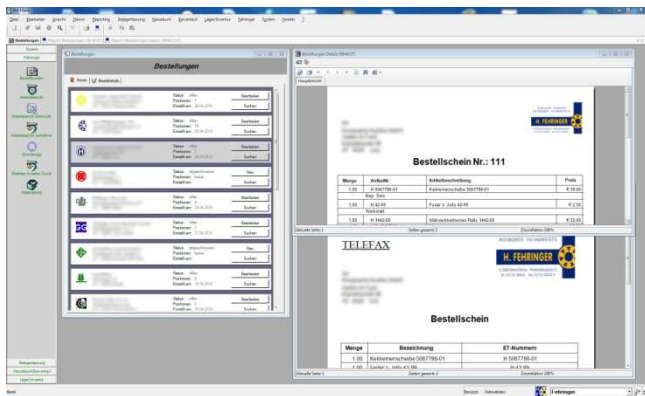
Bestellungen

Bestellschein Nr.: 111

| Menge | Artikel-Nr. | Artikelbezeichnung | Preis |
|---|---|---|---|
| 1.00 | H 5067786-01 | Keilriemenscheibe 5067786-01 | € 18.50 |
| 1.00 | H 42.09 | Fedal 1. Jaffy 42.09 | € 2.30 |
| 1.00 | H 1442-50 | Stiftwerkzeug Ratio 1442-50 | € 22.50 |

TELEFAX

H. FEHRINGER

Bestellschein

| Menge | Bezeichnung | ET-Nummern |
|---|---|---|
| 1.00 | Keilriemenscheibe 5067786-01 | H 5067786-01 |
| 1.00 | Fedal 1. Jaffy 42.09 | H 42.09 |

Fehringer